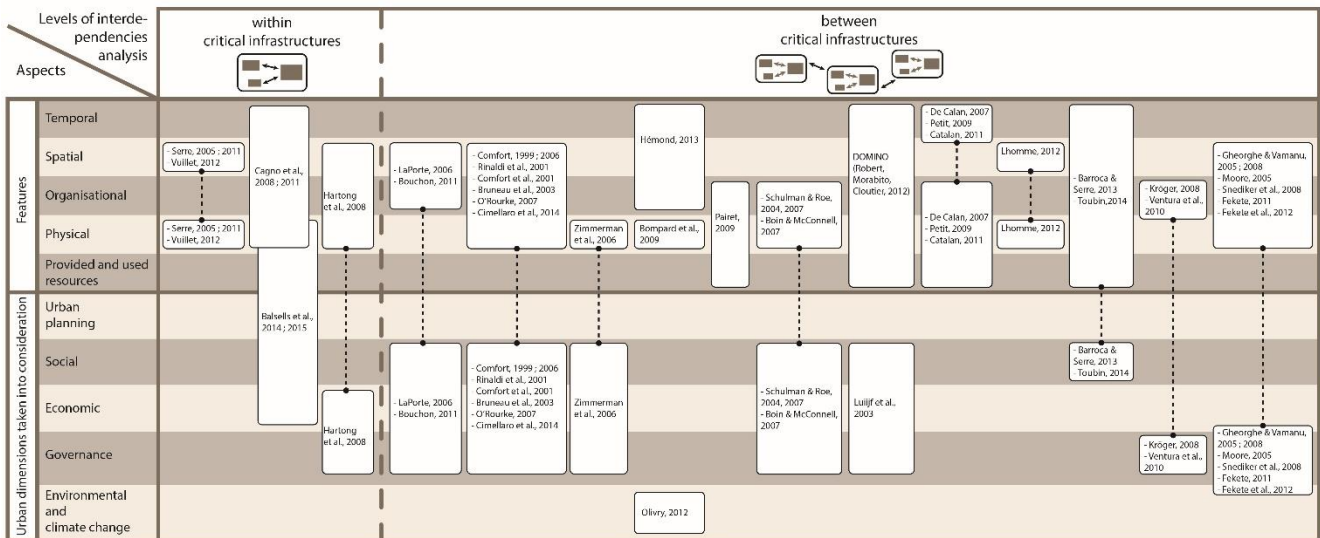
Levels of interdependencies analysis

Aspects

within critical infrastructures

between critical infrastructures

Features

Temporal

Spatial

Organisational

Physical

Provided and used resources

Urban dimensions taken into consideration

Urban planning

Social

Economic

Governance

Environmental and climate change

- Serre, 2005 ; 2011
- Vuillet, 2012

- Serre, 2005 ; 2011
- Vuillet, 2012

Cagno et al., 2008 ; 2011

Balsells et al., 2014 ; 2015

Hartong et al., 2008

Hartong et al., 2008

- LaPorte, 2006
- Bouchon, 2011

- LaPorte, 2006
- Bouchon, 2011

- Comfort, 1999 ; 2006
- Rinaldi et al., 2001
- Comfort et al., 2001
- Bruneau et al., 2003
- O'Rourke, 2007
- Cimellaro et al., 2014

- Comfort, 1999 ; 2006
- Rinaldi et al., 2001
- Comfort et al., 2001
- Bruneau et al., 2003
- O'Rourke, 2007
- Cimellaro et al., 2014

Zimmerman et al., 2006

Zimmerman et al., 2006

Hémond, 2013

Bompard et al., 2009

Olivry, 2012

Pairet, 2009

- Schulman & Roe, 2004, 2007
- Boin & McConnell, 2007

- Schulman & Roe, 2004, 2007
- Boin & McConnell, 2007

DOMINO (Robert, Morabito, Cloutier, 2012)

Luiijf et al., 2003

- De Calan, 2007
- Petit, 2009
- Catalan, 2011

- De Calan, 2007
- Petit, 2009
- Catalan, 2011

Lhomme, 2012

Lhomme, 2012

- Barroca & Serre, 2013
- Toubin,2014

- Barroca & Serre, 2013
- Toubin, 2014

- Kröger, 2008
- Ventura et al., 2010

- Kröger, 2008
- Ventura et al., 2010

- Gheorghe & Vamanu, 2005 ; 2008
- Moore, 2005
- Snediker et al., 2008
- Fekete, 2011
- Fekete et al., 2012

- Gheorghe & Vamanu, 2005 ; 2008
- Moore, 2005
- Snediker et al., 2008
- Fekete, 2011
- Fekete et al., 2012